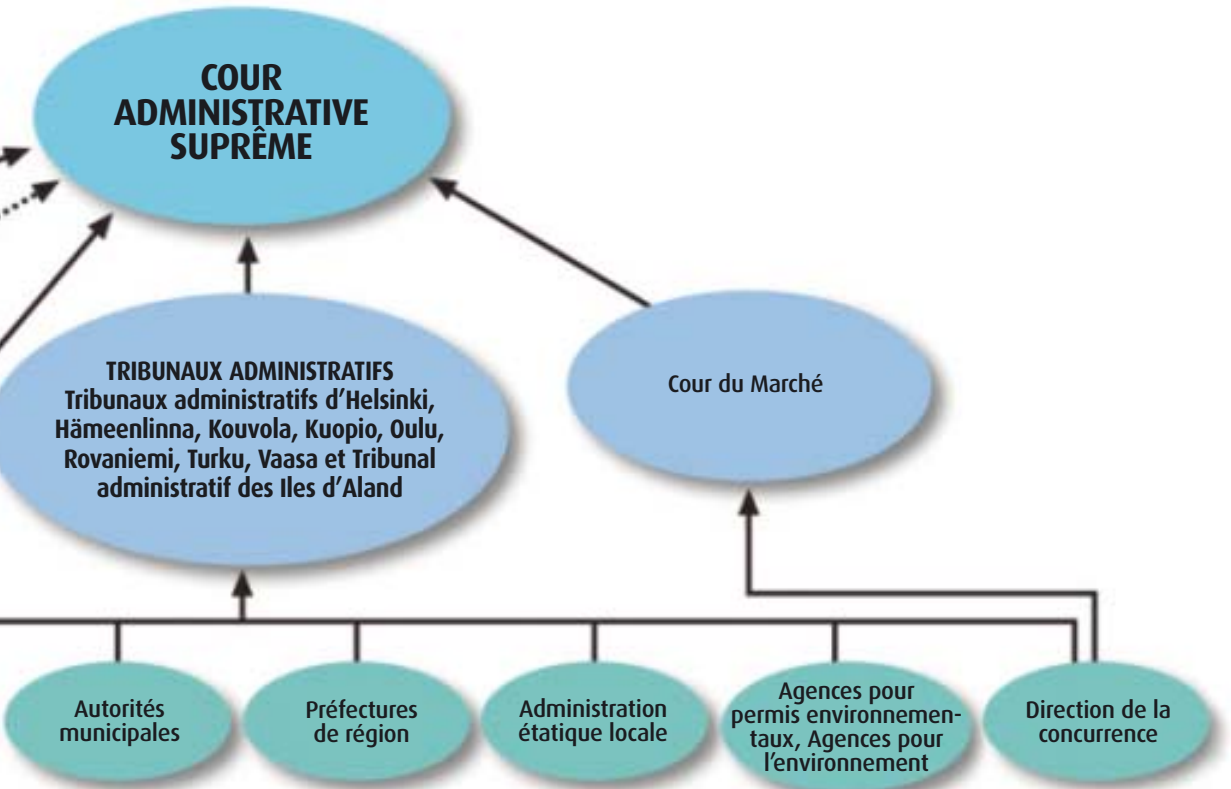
COUR ADMINISTRATIVE SUPRÊME

TRIBUNAUX ADMINISTRATIFS
Tribunaux administratifs d'Helsinki, Hämeenlinna, Kouvola, Kuopio, Oulu, Rovaniemi, Turku, Vaasa et Tribunal administratif des Iles d'Aland

Cour du Marché

Autorités municipales

Préfectures de région

Administration étatique locale

Agences pour permis environnementaux, Agences pour l'environnement

Direction de la concurrence